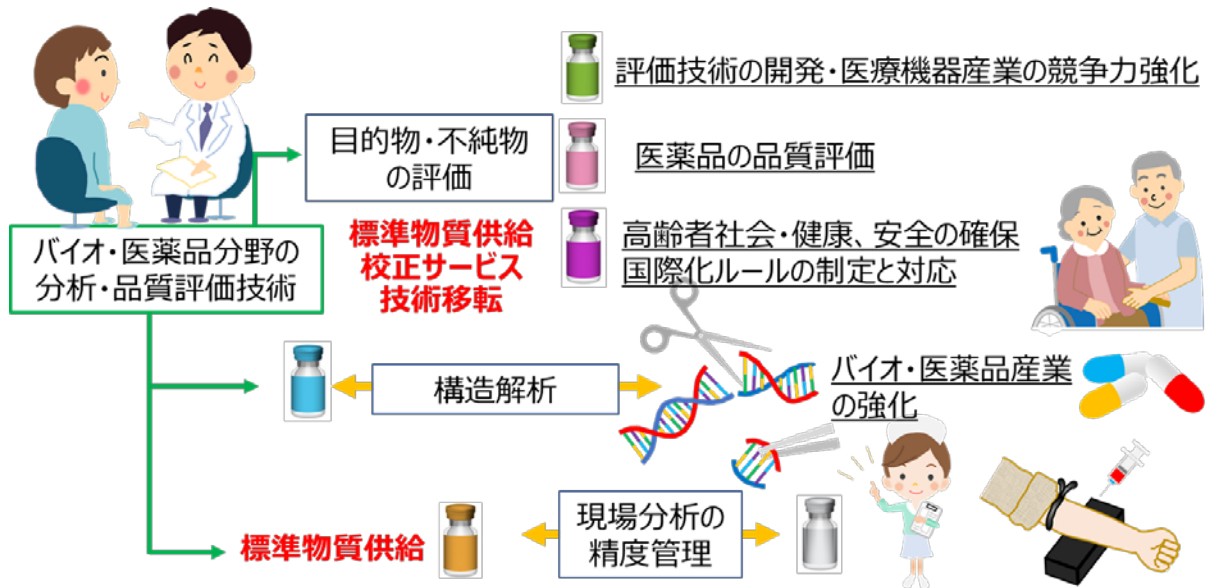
評価技術の開発・医療機器産業の競争力強化

目的物・不純物の評価

医薬品の品質評価

標準物質供給
校正サービス
技術移転

高齢者社会・健康、安全の確保
国際化ルールの制定と対応

バイオ・医薬品分野の分析・品質評価技術

構造解析

バイオ・医薬品産業の強化

標準物質供給

現場分析の精度管理